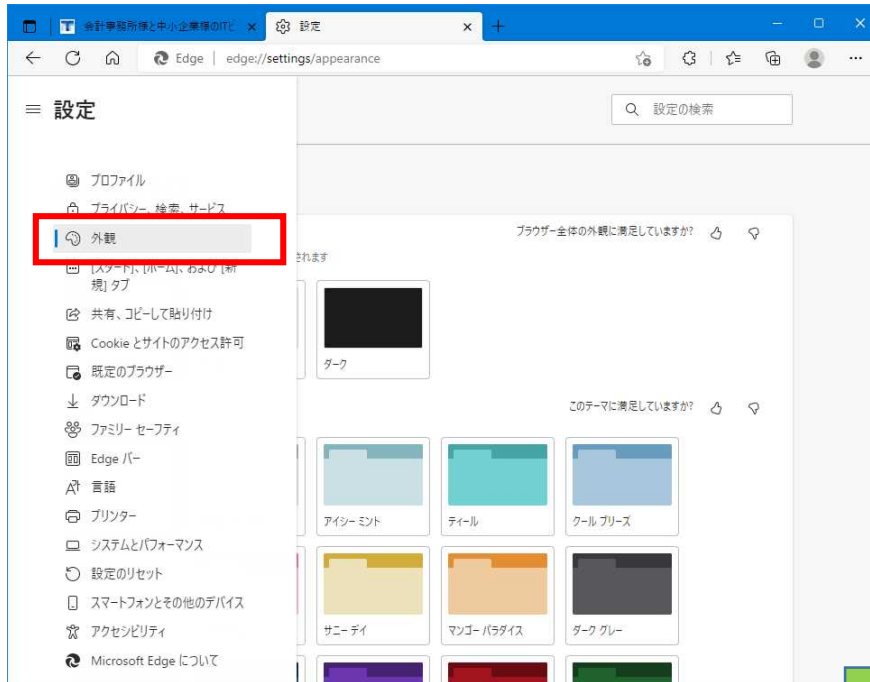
会計事務所様と中小企業様のITど ×
設定 ×
+

Edge | edge://settings/appearance

≡ 設定

設定の検索

プロファイル
プライバシー、検索、サービス
外観
[スタート]、[ホーム]、および [新規] タブ
共有、コピーして貼り付け
Cookie とサイトのアクセス許可
既定のブラウザー
ダウンロード
ファミリー セーフティ
Edge バー
言語
プリンター
システムとパフォーマンス
設定のリセット
スマートフォンとその他のデバイス
アクセシビリティ
Microsoft Edge について

ブラウザー全体の外観に満足していますか?
されます
ダーク

このテーマに満足していますか?
アイシー ミント
ティール
クール ブリーズ
サニー デイ
マンゴー パラダイス
ダーク グレー